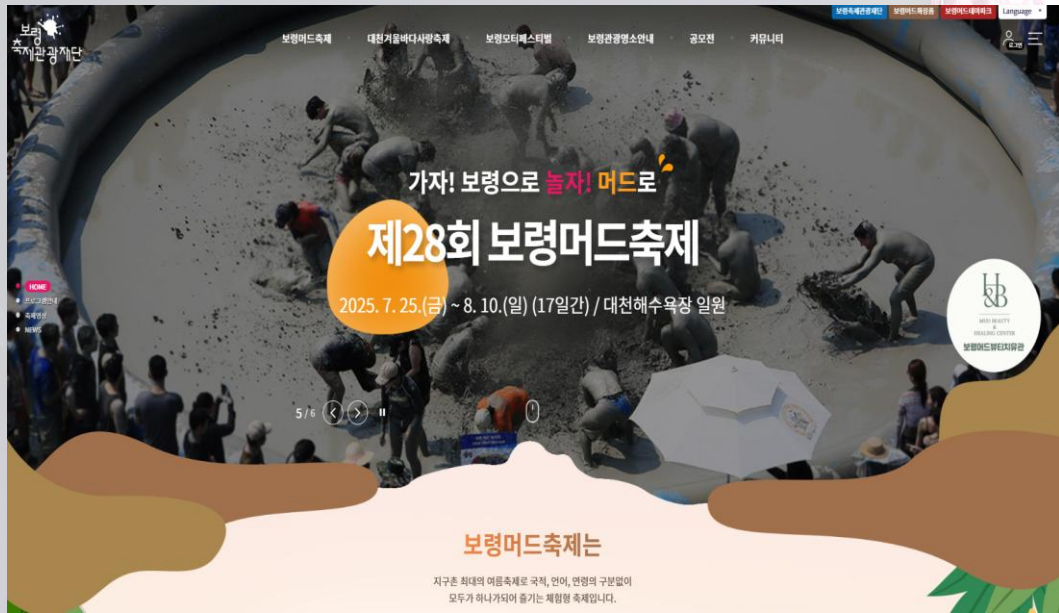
보령 축제관광재단

보령축제관광재단 보령머드축제 보령머드테마파크 Language

보령머드축제 대천겨울바다사랑축제 보령모터페스티벌 보령관광명소안내 공모전 커뮤니티

로그인

HOME
프로그램안내
축제영상
NEWS

가자! 보령으로 놀자! 머드로

제28회 보령머드축제

2025. 7. 25.(금) ~ 8. 10.(일) (17일간) / 대천해수욕장 일원

5 / 6

H&B
MUD BEAUTY & HEALING CENTER
보령머드뷰티치유관

보령머드축제는

지구촌 최대의 여름축제로 국적, 언어, 연령의 구분없이
모두가 하나가되어 즐기는 체험형 축제입니다.